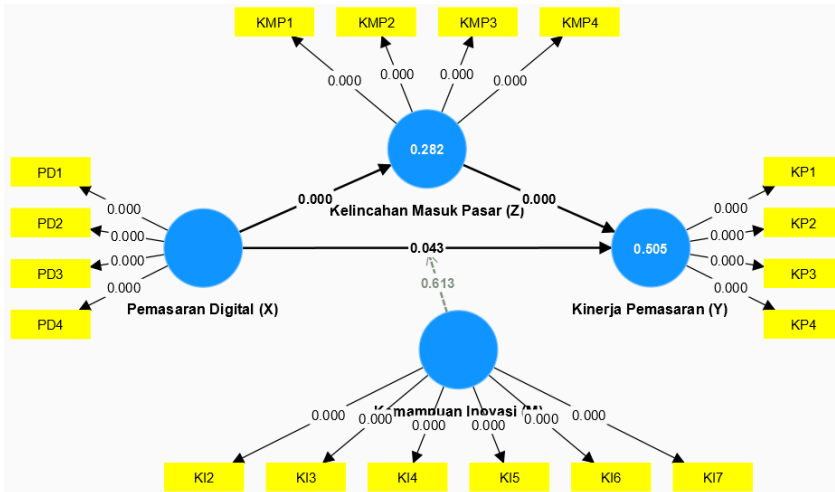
KMP1
KMP2
KMP3
KMP4
0.000
0.000
0.000
0.000
0.282
PD1
PD2
PD3
PD4
0.000
0.000
0.000
0.000
0.000
Kelincahan Masuk Pasar (Z)
0.000
KP1
KP2
KP3
KP4
0.000
0.000
0.000
0.000
0.043
0.505
0.613
Pemasaran Digital (X)
Kinerja Pemasaran (Y)
Kemampuan Inovasi (M)
0.000
0.000
0.000
0.000
0.000
0.000
KI2
KI3
KI4
KI5
KI6
KI7